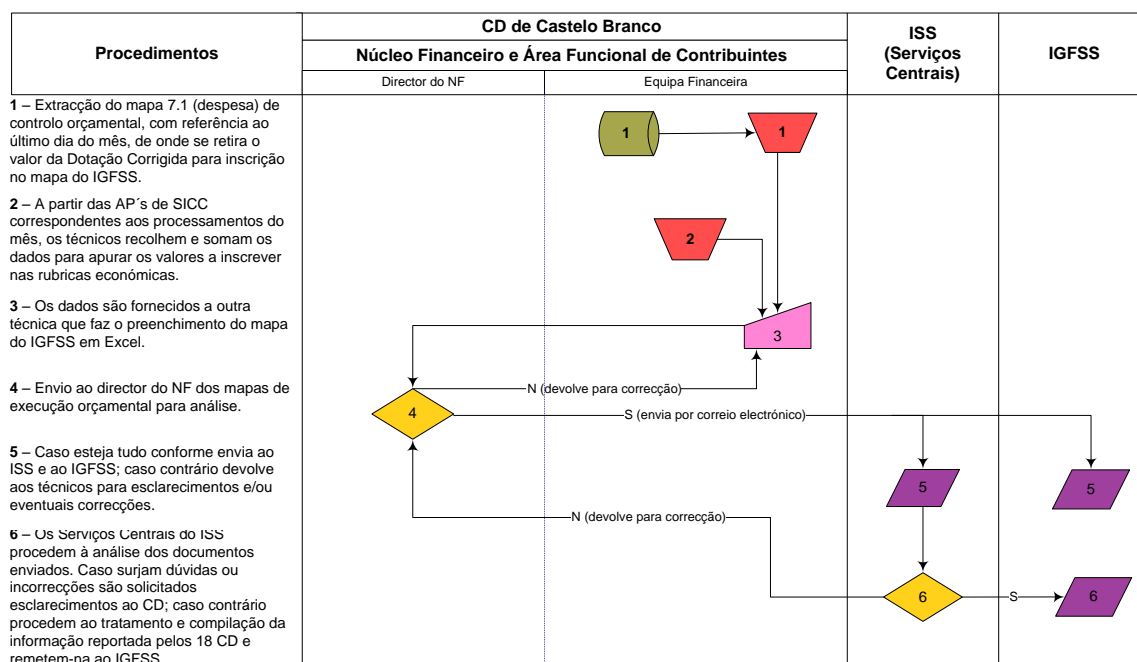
| Procedimentos | CD de Castelo Branco — Núcleo Financeiro e Área Funcional de Contribuintes — Director do NF | CD de Castelo Branco — Núcleo Financeiro e Área Funcional de Contribuintes — Equipa Financeira | ISS (Serviços Centrais) | IGFSS |
|---|---|---|---|---|

**1** – Extracção do mapa 7.1 (despesa) de controlo orçamental, com referência ao último dia do mês, de onde se retira o valor da Dotação Corrigida para inscrição no mapa do IGFSS.

**2** – A partir das AP´s de SICC correspondentes aos processamentos do mês, os técnicos recolhem e somam os dados para apurar os valores a inscrever nas rubricas económicas.

**3** – Os dados são fornecidos a outra técnica que faz o preenchimento do mapa do IGFSS em Excel.

**4** – Envio ao director do NF dos mapas de execução orçamental para análise.

**5** – Caso esteja tudo conforme envia ao ISS e ao IGFSS; caso contrário devolve aos técnicos para esclarecimentos e/ou eventuais correcções.

**6** – Os Serviços Centrais do ISS procedem à análise dos documentos enviados. Caso surjam dúvidas ou incorrecções são solicitados esclarecimentos ao CD; caso contrário procedem ao tratamento e compilação da informação reportada pelos 18 CD e remetem-na ao IGFSS.

1
1
2
3
N (devolve para correcção)
4
S (envia por correio electrónico)
5
5
N (devolve para correcção)
6
S
6